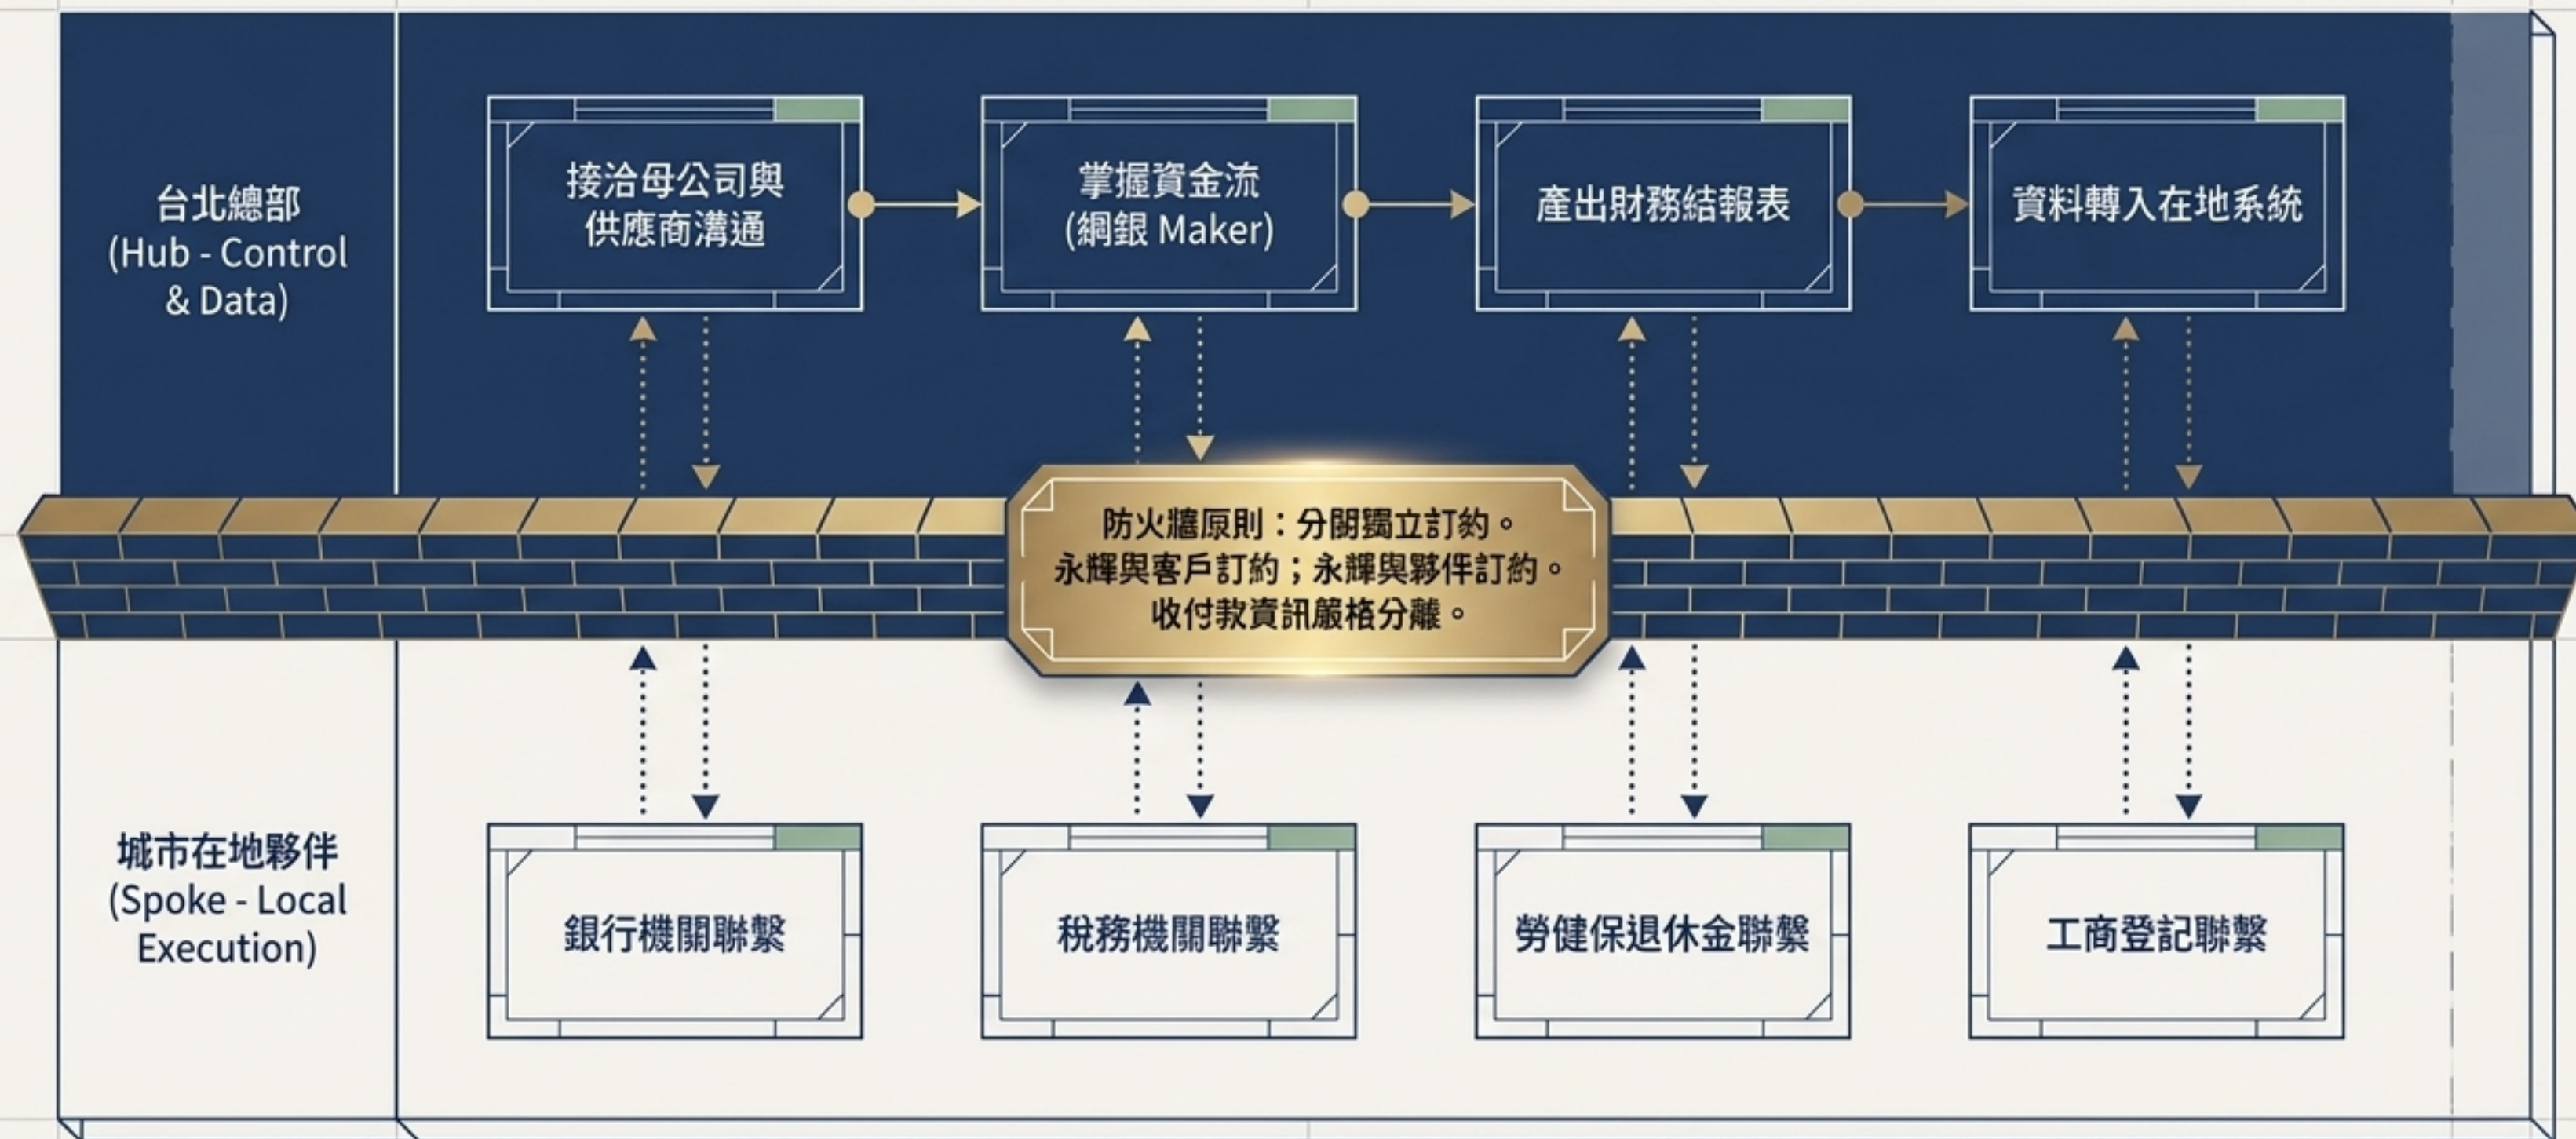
台北總部
(Hub - Control & Data)

接洽母公司與供應商溝通

掌握資金流
(網銀 Maker)

產出財務結報表

資料轉入在地系統

防火牆原則：分開獨立訂約。
永輝與客戶訂約；永輝與夥伴訂約。
收付款資訊嚴格分離。

城市在地夥伴
(Spoke - Local Execution)

銀行機關聯繫

稅務機關聯繫

勞健保退休金聯繫

工商登記聯繫